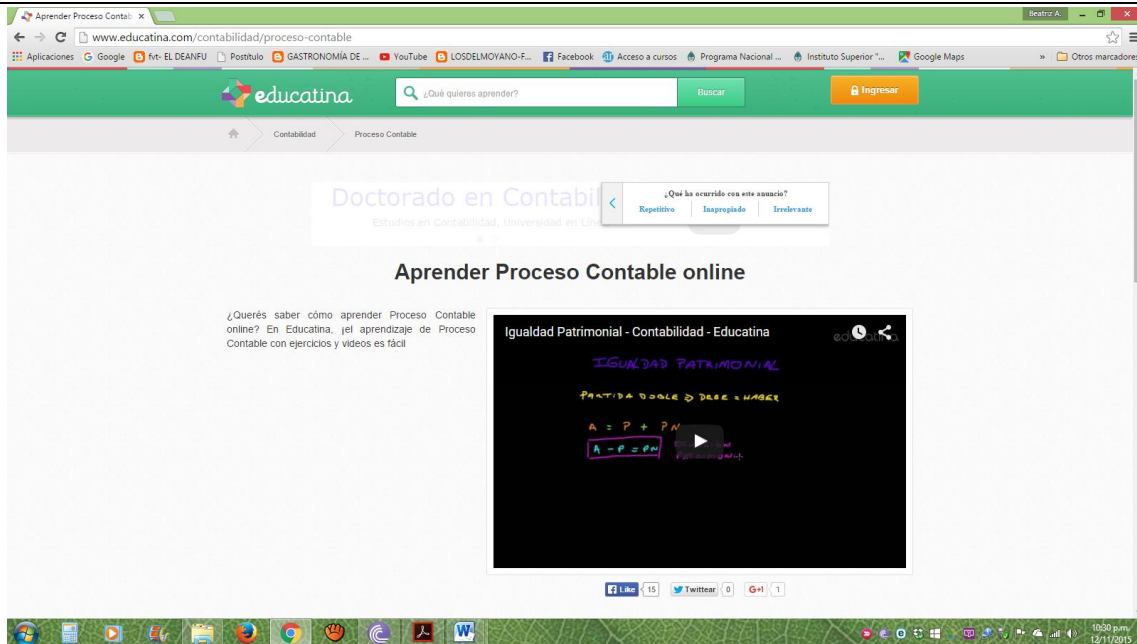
Aprender Proceso Contab ×
Beatriz A.
www.educatina.com/contabilidad/proceso-contable
Aplicaciones Google fvt- EL DEANFU Postitulo GASTRONOMÍA DE ... YouTube LOSDELMOYANO-F... Facebook Acceso a cursos Programa Nacional ... Instituto Superior "... Google Maps » Otros marcadores

educatina ¿Qué quieres aprender? Buscar Ingresar

Contabilidad Proceso Contable

Doctorado en Contabil
Estudios en Contabilidad, Universidad en Lín

¿Qué ha ocurrido con este anuncio?
Repetitivo Inapropiado Irrelevante

Aprender Proceso Contable online

¿Querés saber cómo aprender Proceso Contable online? En Educatina, ¡el aprendizaje de Proceso Contable con ejercicios y videos es fácil

Igualdad Patrimonial - Contabilidad - Educatina
educatina

IGUALDAD PATRIMONIAL
PARTIDA DOBLE ⇒ DEBE = HABER
A = P + PN
A − P = PN
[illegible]

Like 15 Twittear 0 G+1 1

10:30 p.m.
12/11/2015